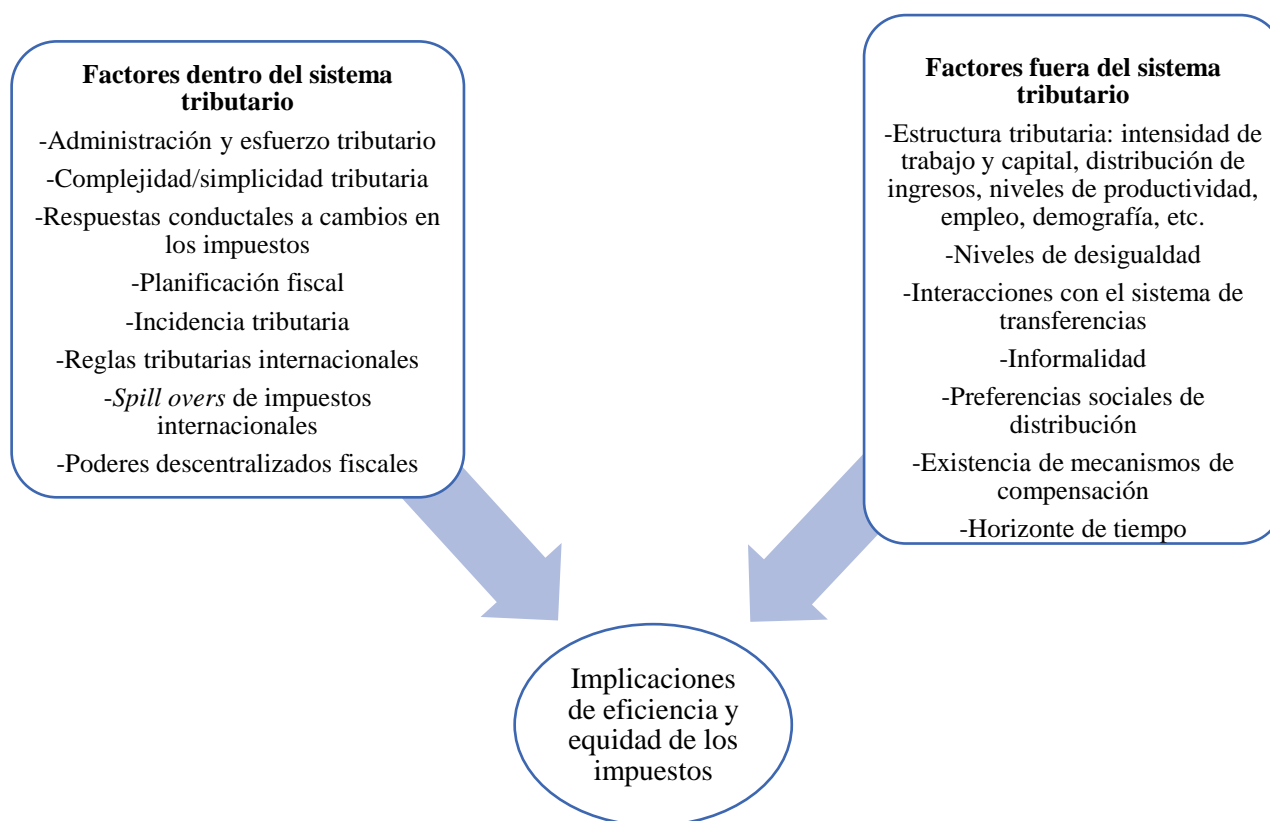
**Factores dentro del sistema tributario**

-Administración y esfuerzo tributario

-Complejidad/simplicidad tributaria

-Respuestas conductales a cambios en los impuestos

-Planificación fiscal

-Incidencia tributaria

-Reglas tributarias internacionales

-*Spill overs* de impuestos internacionales

-Poderes descentralizados fiscales

**Factores fuera del sistema tributario**

-Estructura tributaria: intensidad de trabajo y capital, distribución de ingresos, niveles de productividad, empleo, demografía, etc.

-Niveles de desigualdad

-Interacciones con el sistema de transferencias

-Informalidad

-Preferencias sociales de distribución

-Existencia de mecanismos de compensación

-Horizonte de tiempo

Implicaciones de eficiencia y equidad de los impuestos